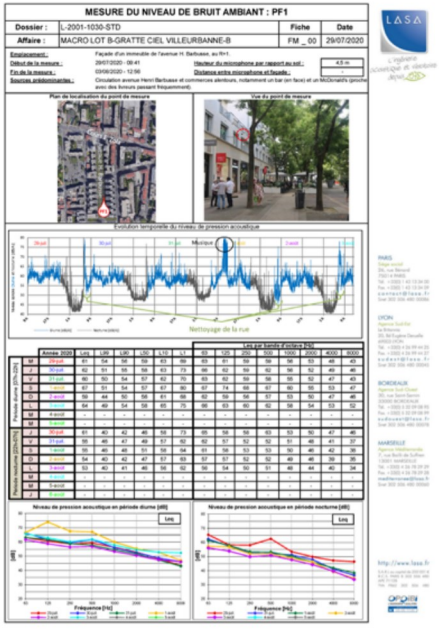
MESURE DU NIVEAU DE BRUIT AMBIANT : PF1

LASA

Dossier : L-2001-1030-STD

Fiche

Date

Affaire : MACRO LOT B-GRATTE CIEL VILLEURBANNE-B

FM _ 00

29/07/2020

Emplacement : Façade d'un immeuble de l'avenue H. Barbusse, au R+1.

Début de la mesure : 29/07/2020 - 08:41

Hauteur du microphone par rapport au sol : 4,5 m

Fin de la mesure : 03/08/2020 - 12:50

Distance entre microphone et façade : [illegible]

Sources prédominantes : Circulation avenue Henri Barbusse et commerces alentours, notamment un bar (en face) et un McDonald's (proche) avec des livreurs (passant fréquemment).

Plan de localisation du point de mesure

Vue du point de mesure

PF1

Evolution temporelle du niveau de pression acoustique

Musique

Nettoyage de la rue

| | Année 2020 | Leq | L90 | L50 | L10 | L1 | 63 | 125 | 250 | 500 | 1000 | 2000 | 4000 | 8000 |
|---|---|---|---|---|---|---|---|---|---|---|---|---|---|---|
| M | 29-juil | 61 | 54 | 58 | 59 | 63 | 69 | 60 | 60 | 58 | 59 | 53 | 48 | 45 |
| J | 30-juil | 62 | 51 | 55 | 58 | 63 | 73 | 66 | 62 | 59 | 62 | 56 | 52 | 46 |
| V | 31-juil | 60 | 50 | 54 | 57 | 62 | 70 | 63 | 62 | 59 | 56 | 55 | 47 | 43 |
| S | 1-août | 67 | 51 | 54 | 57 | 67 | 80 | 67 | 74 | 69 | 67 | 60 | 58 | 47 |
| D | 2-août | 59 | 44 | 50 | 56 | 61 | 68 | 62 | 59 | 56 | 57 | 53 | 50 | 48 |
| L | 3-août | 64 | 49 | 54 | 58 | 65 | 75 | 66 | 63 | 60 | 62 | 56 | 53 | 52 |
| M | 4-août | - | - | - | - | - | - | - | - | - | - | - | - | - |
| M | 5-août | - | - | - | - | - | - | - | - | - | - | - | - | - |
| M | 29-juil | 51 | 40 | 42 | 48 | 58 | 73 | 56 | 56 | 53 | 53 | 50 | 47 | 46 |
| J | 30-juil | 55 | 46 | 47 | 49 | 57 | 62 | 62 | 57 | 52 | 52 | 51 | 46 | 41 |
| V | 31-juil | 55 | 40 | 45 | 51 | 58 | 64 | 61 | 59 | 53 | 53 | 50 | 46 | 42 |
| S | 1-août | 54 | 40 | 42 | 47 | 57 | 69 | 57 | 57 | 52 | 52 | 48 | 46 | 35 |
| D | 2-août | 53 | 40 | 41 | 46 | 58 | 62 | 59 | 54 | 50 | 51 | 48 | 44 | 34 |
| L | 3-août | - | - | - | - | - | - | - | - | - | - | - | - | - |
| M | 4-août | - | - | - | - | - | - | - | - | - | - | - | - | - |
| M | 5-août | - | - | - | - | - | - | - | - | - | - | - | - | - |

Période diurne (7h-22h)

Période nocturne (22h-7h)

Les par bande d'octave [Hz]

Niveau de pression acoustique en période diurne [dB]

Leq

Niveau de pression acoustique en période nocturne [dB]

Leq

Fréquence [Hz]

Fréquence [Hz]

PARIS

LYON

BORDEAUX

MARSEILLE

http://www.lasa.fr